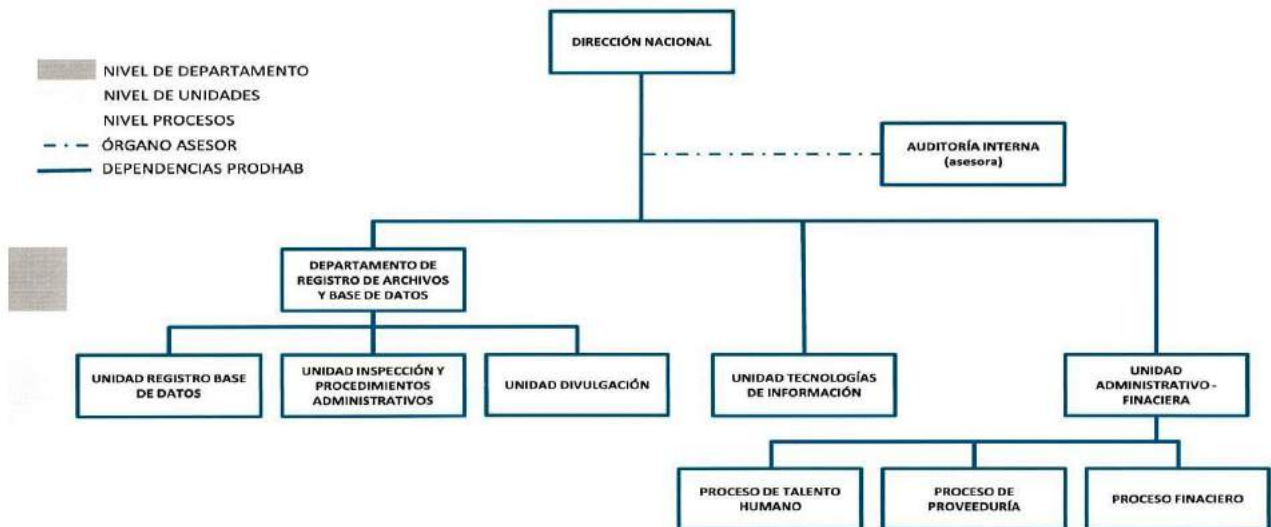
NIVEL DE DEPARTAMENTO
NIVEL DE UNIDADES
NIVEL PROCESOS
ÓRGANO ASESOR
DEPENDENCIAS PRODHAB

DIRECCIÓN NACIONAL

AUDITORÍA INTERNA (asesora)

DEPARTAMENTO DE REGISTRO DE ARCHIVOS Y BASE DE DATOS

UNIDAD REGISTRO BASE DE DATOS

UNIDAD INSPECCIÓN Y PROCEDIMIENTOS ADMINISTRATIVOS

UNIDAD DIVULGACIÓN

UNIDAD TECNOLOGÍAS DE INFORMACIÓN

UNIDAD ADMINISTRATIVO - FINACIERA

PROCESO DE TALENTO HUMANO

PROCESO DE PROVEEDURÍA

PROCESO FINACIERO